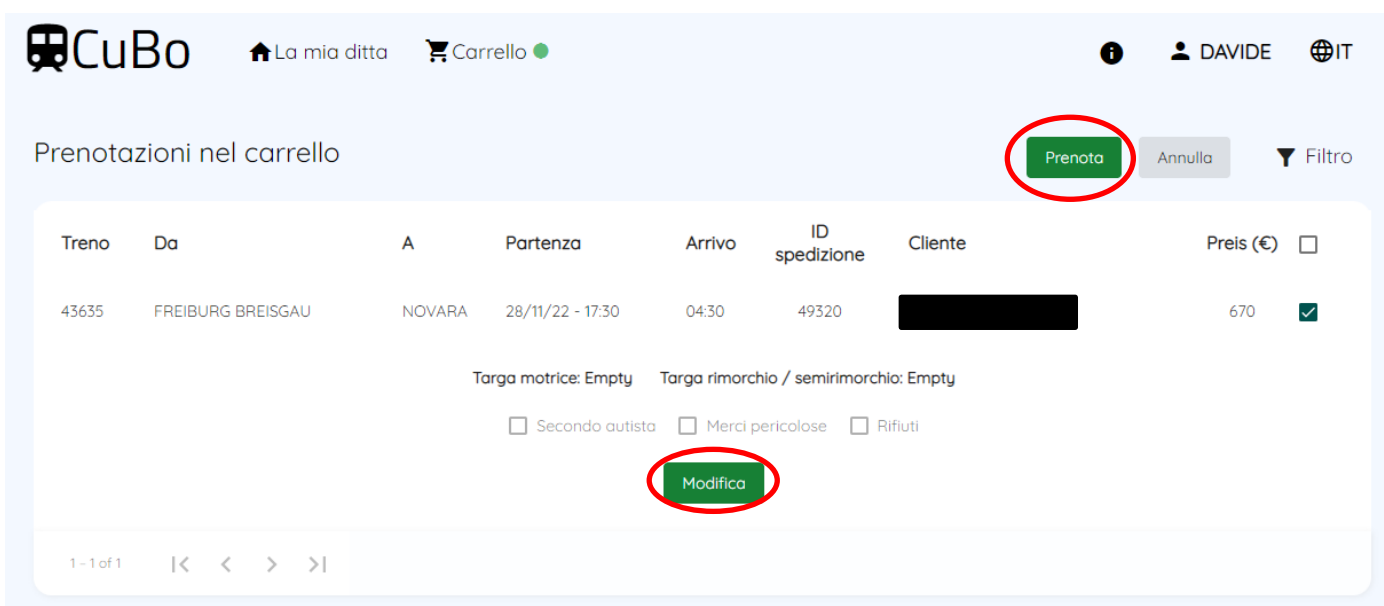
CuBo La mia ditta Carrello DAVIDE IT

Prenotazioni nel carrello

Prenota Annulla Filtro

| Treno | Da | A | Partenza | Arrivo | ID spedizione | Cliente | Preis (€) |
|---|---|---|---|---|---|---|---|
| 43635 | FREIBURG BREISGAU | NOVARA | 28/11/22 - 17:30 | 04:30 | 49320 | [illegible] | 670 |

Targa motrice: Empty Targa rimorchio / semirimorchio: Empty

Secondo autista Merci pericolose Rifiuti

Modifica

1 - 1 of 1